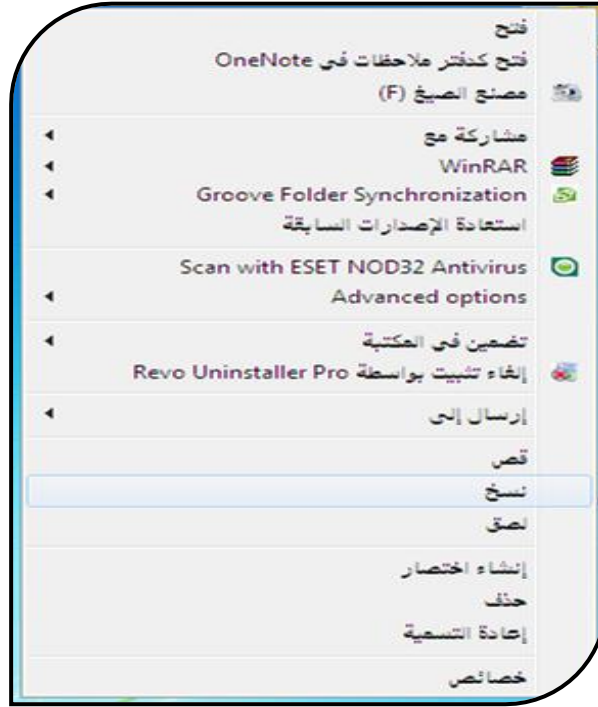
فتح
فتح كدفتر ملاحظات في OneNote
مصنع الصيغ (F)

مشاركة مع
WinRAR
Groove Folder Synchronization
استعادة الإصدارات السابقة

Scan with ESET NOD32 Antivirus
Advanced options

تضمين في المكتبة
إلغاء تثبيت بواسطة Revo Uninstaller Pro

إرسال إلى

قص
نسخ
لصق

إنشاء اختصار
حذف
إعادة التسمية

خصائص